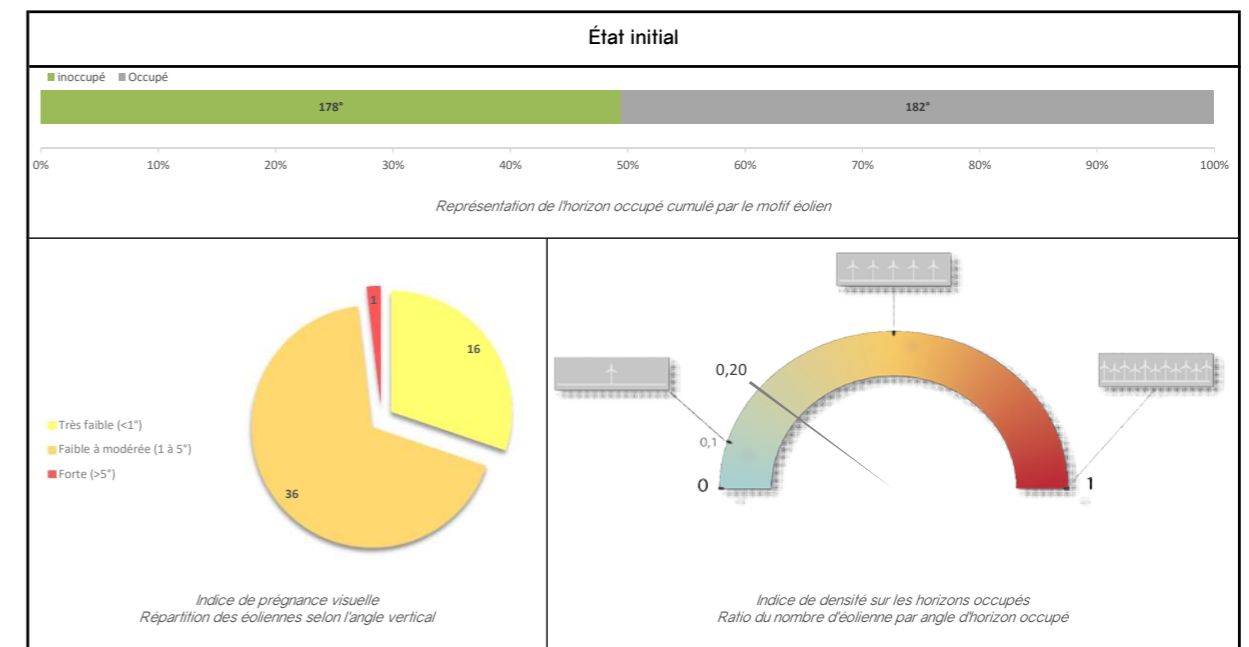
État initial

inoccupé Occupé

178°

182°

0% 10% 20% 30% 40% 50% 60% 70% 80% 90% 100%

Représentation de l'horizon occupé cumulé par le motif éolien

1

16

36

Très faible (<1°)
Faible à modérée (1 à 5°)
Forte (>5°)

Indice de prégnance visuelle
Répartition des éoliennes selon l'angle vertical

0,20

0,1

0

1

Indice de densité sur les horizons occupés
Ratio du nombre d'éolienne par angle d'horizon occupé